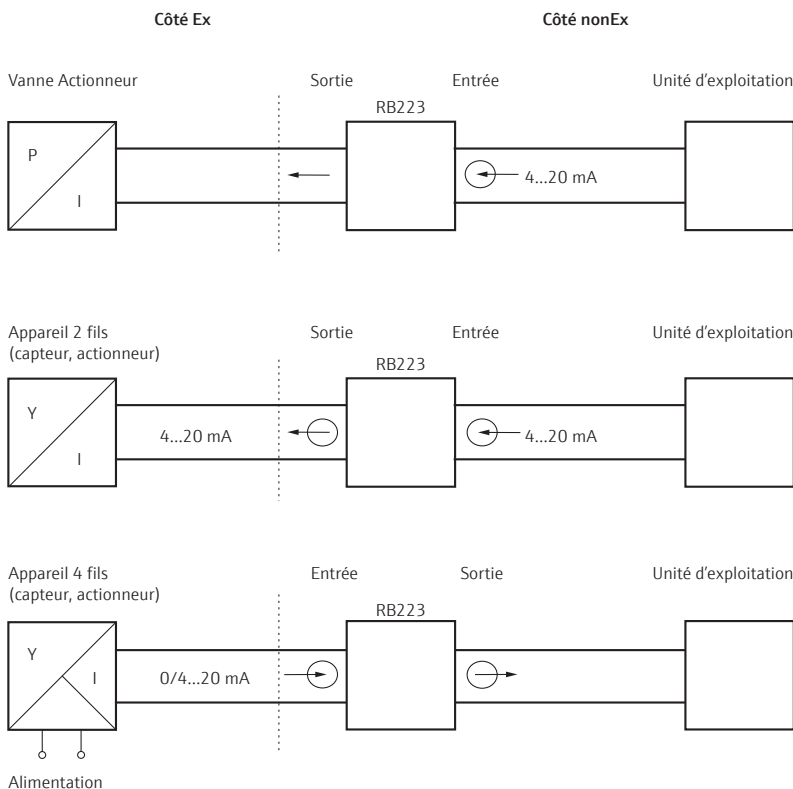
Côté Ex

Côté nonEx

Vanne Actionneur

Sortie

Entrée

Unité d'exploitation

RB223

P

I

4...20 mA

Appareil 2 fils (capteur, actionneur)

Sortie

Entrée

Unité d'exploitation

RB223

Y

I

4...20 mA

4...20 mA

Appareil 4 fils (capteur, actionneur)

Entrée

Sortie

Unité d'exploitation

RB223

Y

I

0/4...20 mA

Alimentation